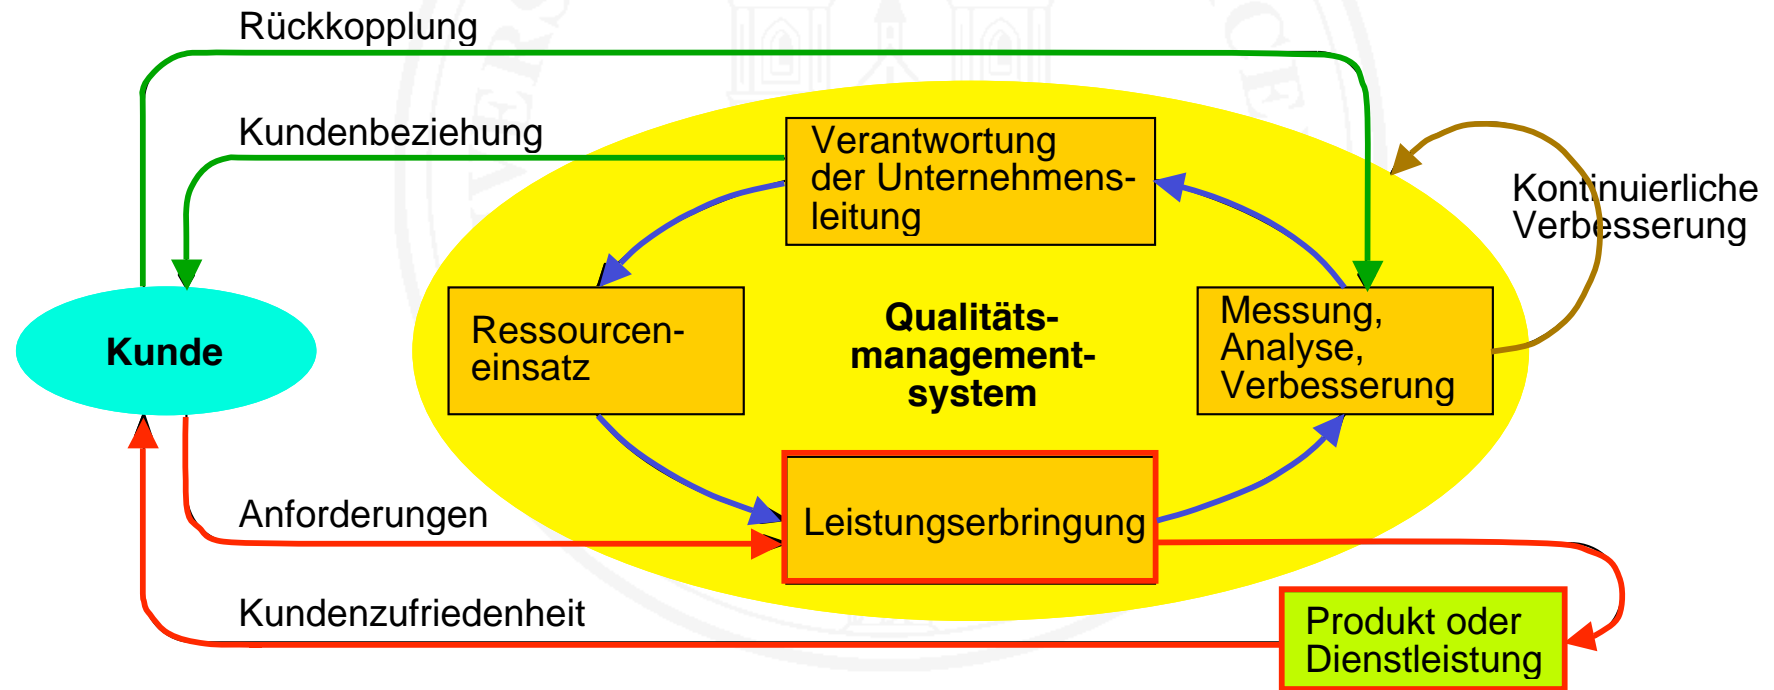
Rückkopplung

Kundenbeziehung

Verantwortung der Unternehmensleitung

Kontinuierliche Verbesserung

Kunde

Ressourceneinsatz

Qualitätsmanagementsystem

Messung, Analyse, Verbesserung

Anforderungen

Leistungserbringung

Kundenzufriedenheit

Produkt oder Dienstleistung